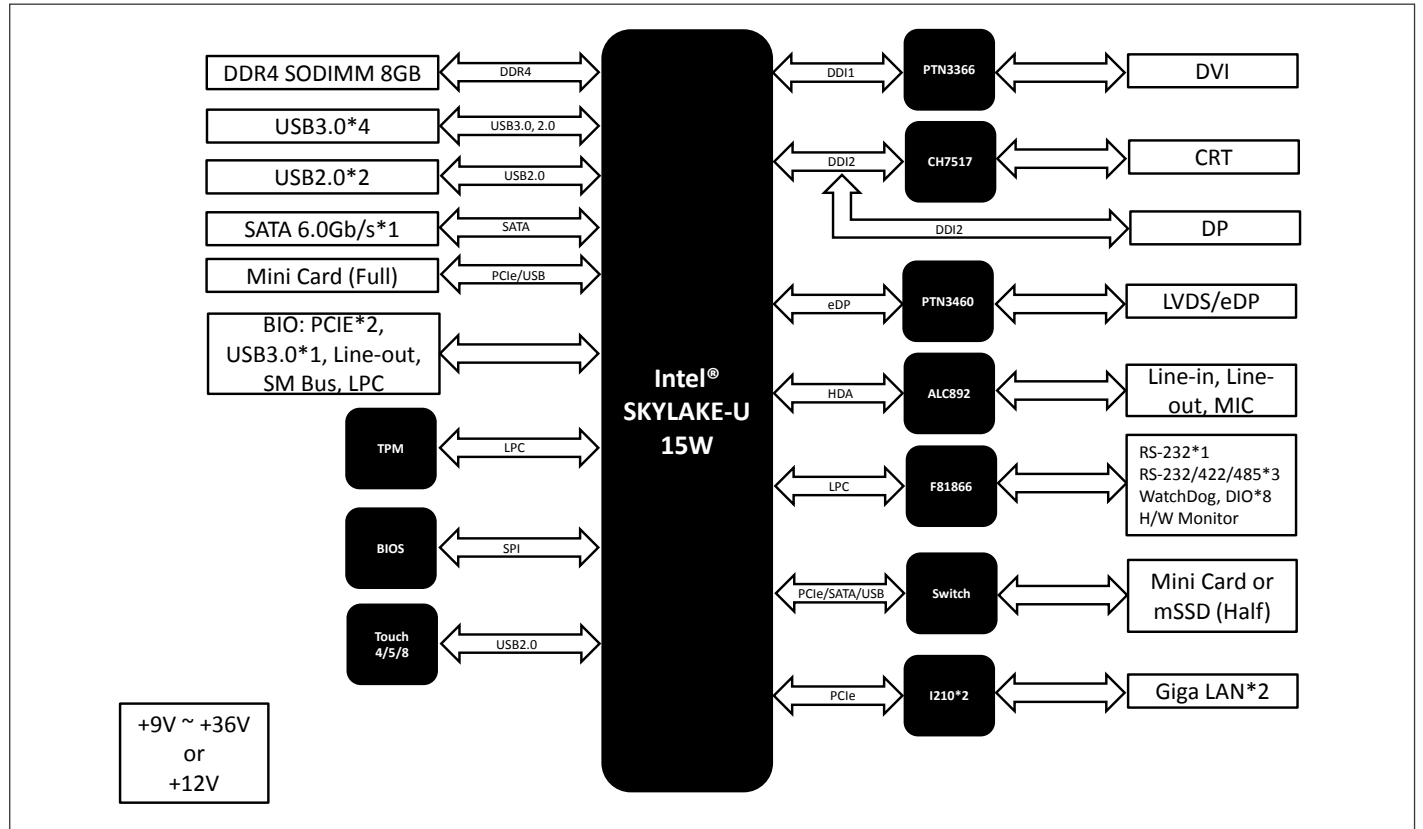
DDR4 SODIMM 8GB
DDR4
USB3.0*4
USB3.0, 2.0
USB2.0*2
USB2.0
SATA 6.0Gb/s*1
SATA
Mini Card (Full)
PCIe/USB
BIO: PCIE*2, USB3.0*1, Line-out, SM Bus, LPC
TPM
LPC
BIOS
SPI
Touch 4/5/8
USB2.0
+9V ~ +36V
or
+12V

Intel®
SKYLAKE-U
15W

DDI1
PTN3366
DVI
DDI2
CH7517
CRT
DDI2
DP
eDP
PTN3460
LVDS/eDP
HDA
ALC892
Line-in, Line-out, MIC
LPC
F81866
RS-232*1
RS-232/422/485*3
WatchDog, DIO*8
H/W Monitor
PCIe/SATA/USB
Switch
Mini Card or mSSD (Half)
PCIe
I210*2
Giga LAN*2